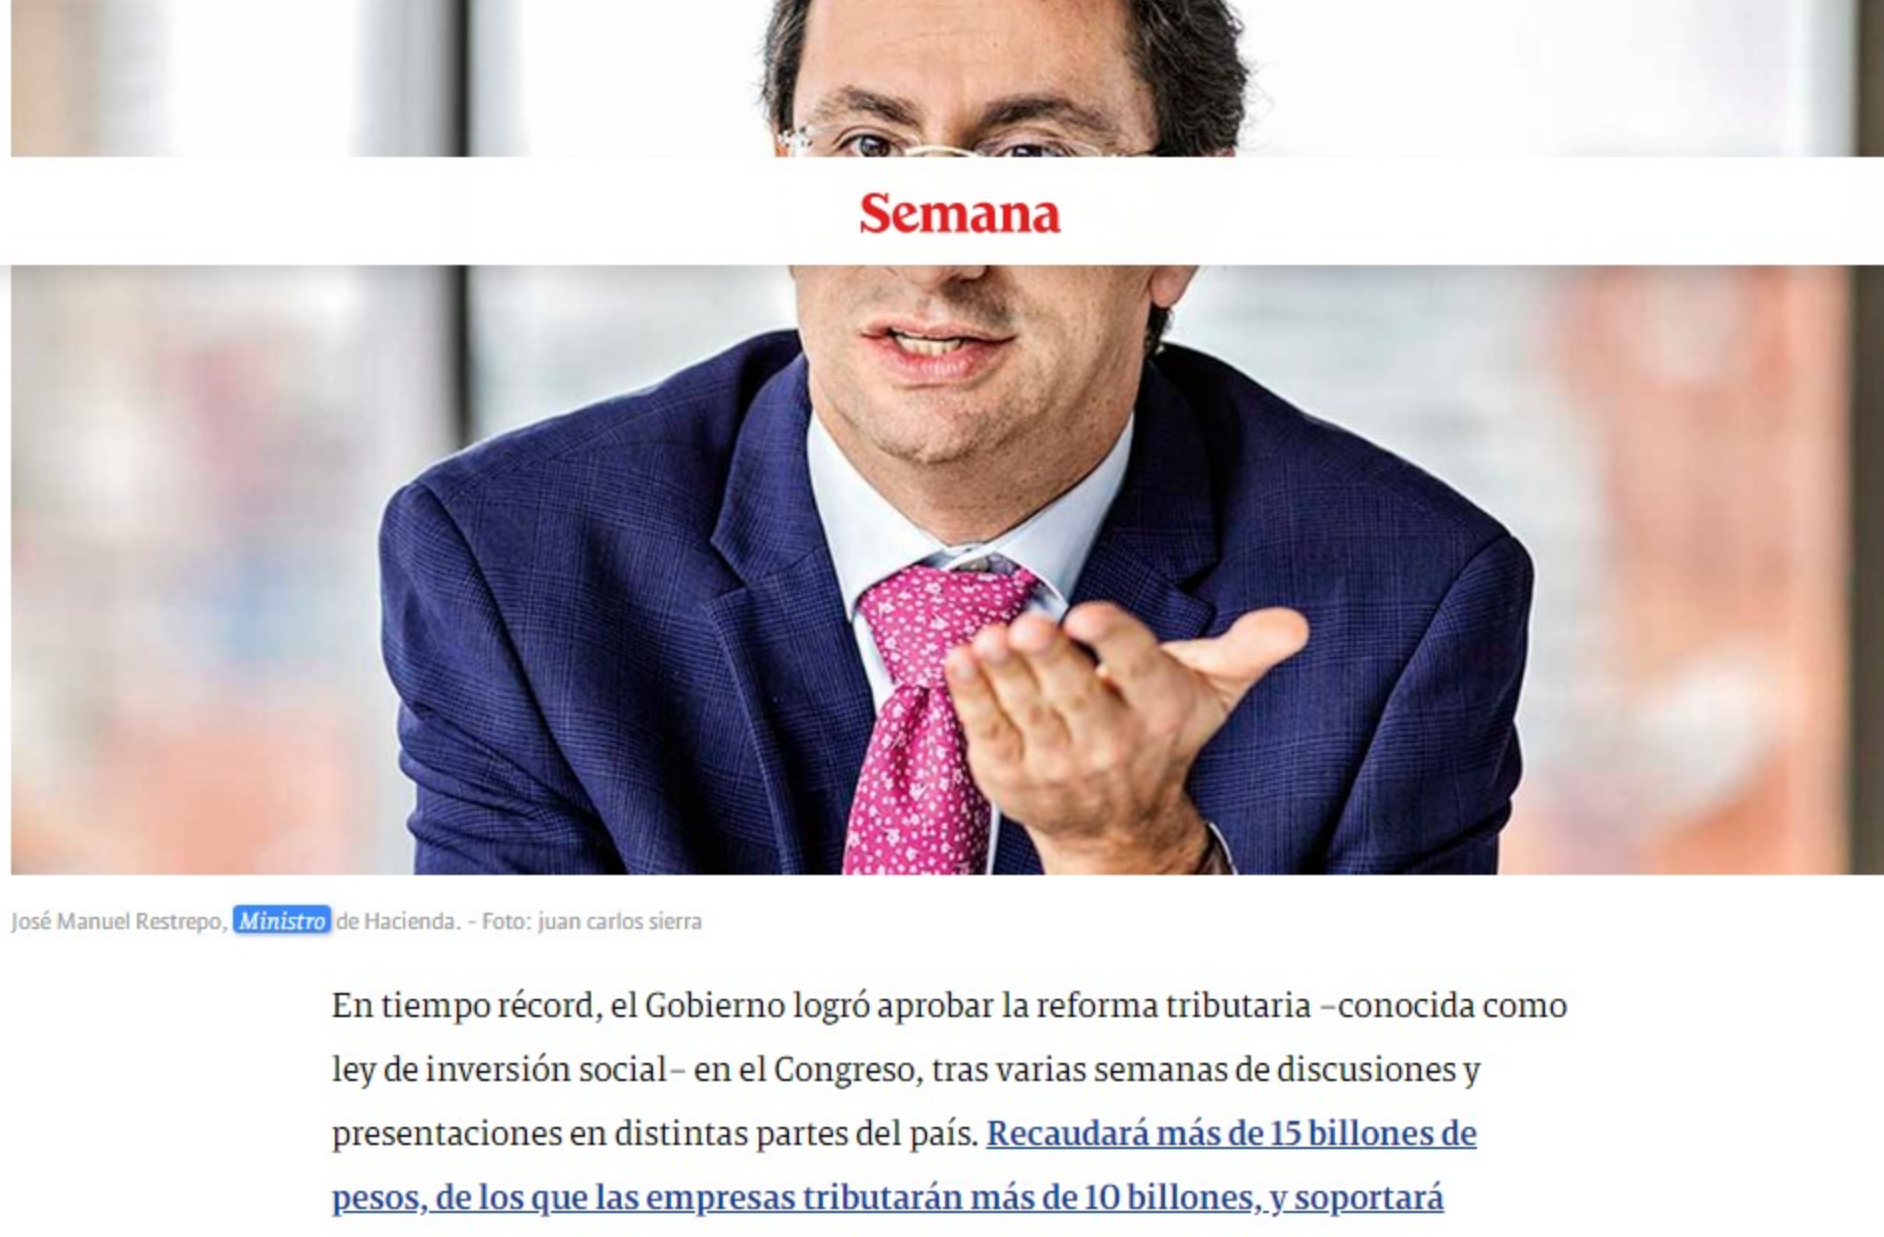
Semana

José Manuel Restrepo, Ministro de Hacienda. - Foto: juan carlos sierra

En tiempo récord, el Gobierno logró aprobar la reforma tributaria –conocida como ley de inversión social– en el Congreso, tras varias semanas de discusiones y presentaciones en distintas partes del país. Recaudará más de 15 billones de pesos, de los que las empresas tributarán más de 10 billones, y soportará